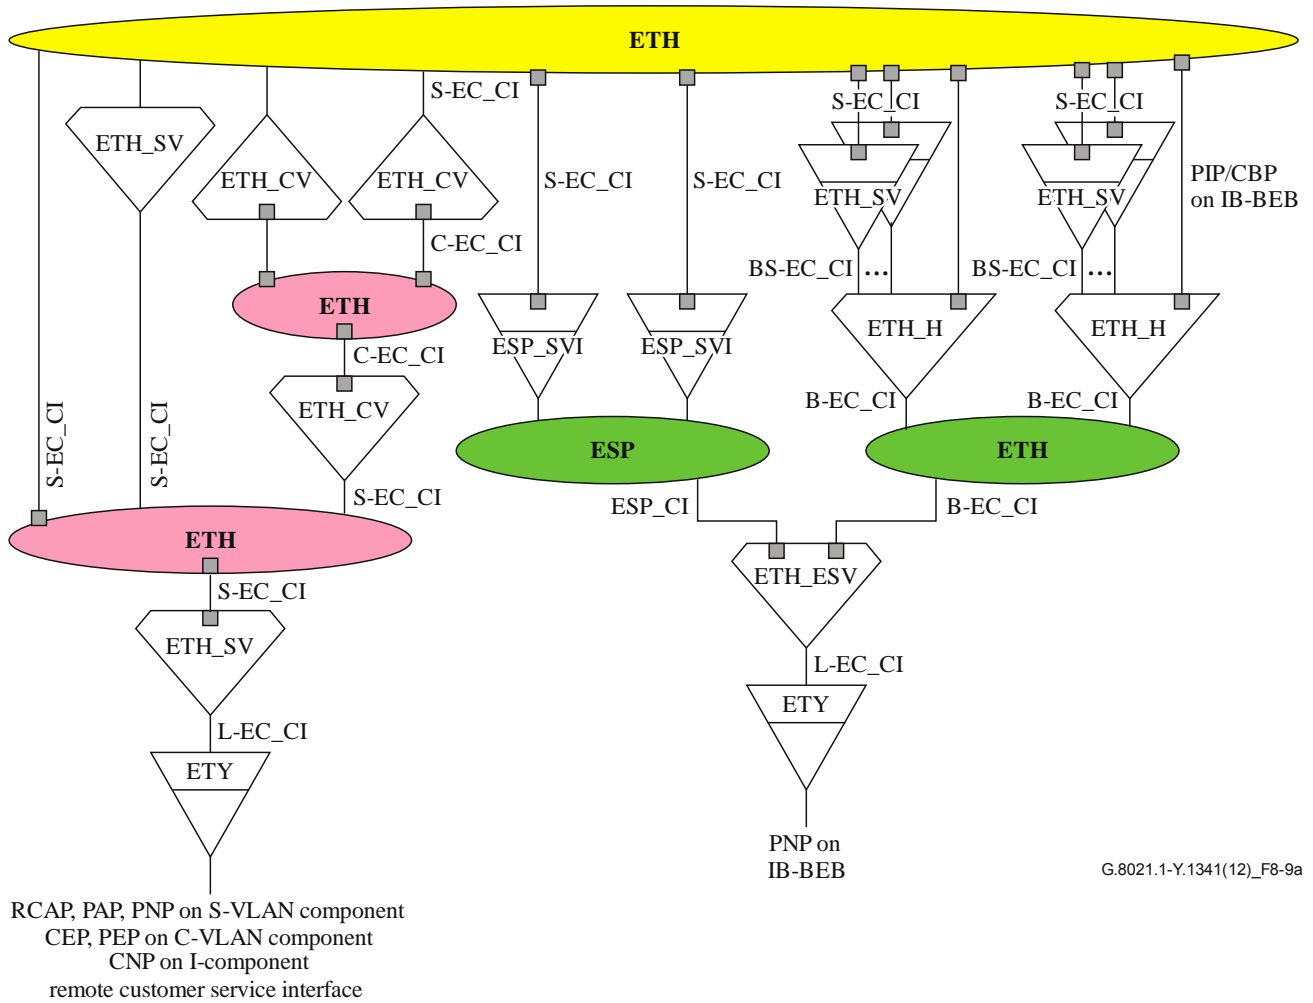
ETH

S-EC_CI

ETH_SV

ETH_CV

ETH_CV

S-EC_CI

S-EC_CI

S-EC_CI

S-EC_CI

ETH_SV

ETH_SV

PIP/CBP on IB-BEB

C-EC_CI

ETH

BS-EC_CI ...

BS-EC_CI ...

C-EC_CI

ESP_SVI

ESP_SVI

ETH_H

ETH_H

ETH_CV

B-EC_CI

B-EC_CI

S-EC_CI

S-EC_CI

ESP

ETH

S-EC_CI

ESP_CI

B-EC_CI

ETH

S-EC_CI

ETH_ESV

ETH_SV

L-EC_CI

L-EC_CI

ETY

ETY

PNP on IB-BEB

G.8021.1-Y.1341(12)_F8-9a

RCAP, PAP, PNP on S-VLAN component
CEP, PEP on C-VLAN component
CNP on I-component
remote customer service interface